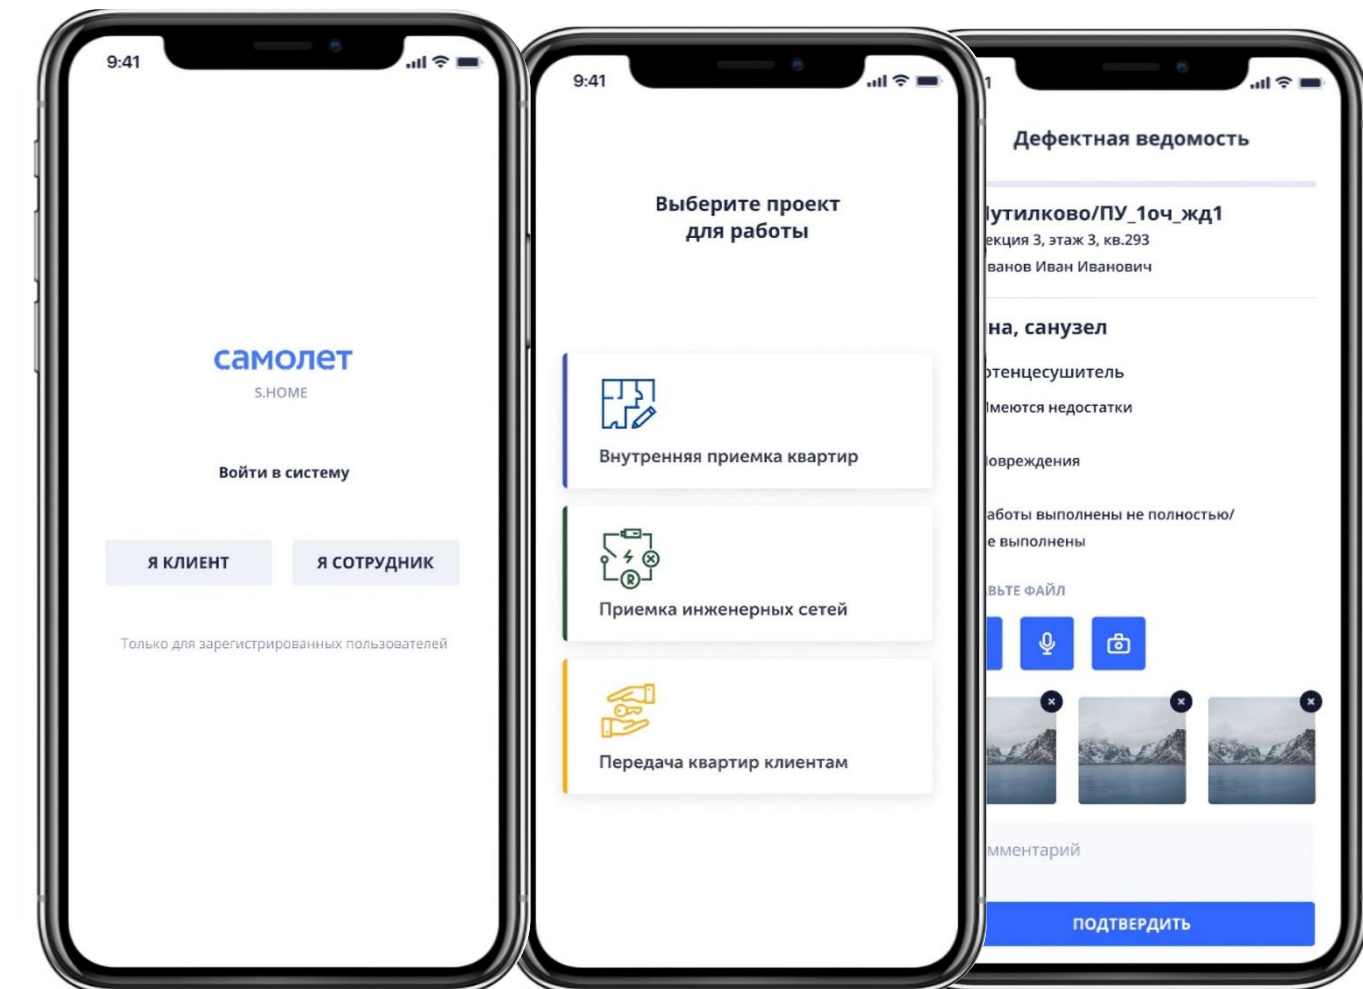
9:41

самолет
S.HOME

Войти в систему

Я КЛИЕНТ

Я СОТРУДНИК

Только для зарегистрированных пользователей

9:41

Выберите проект для работы

Внутренняя приемка квартир

Приемка инженерных сетей

Передача квартир клиентам

1

Дефектная ведомость

утилково/ПУ_1оч_жд1
екция 3, этаж 3, кв.293
ванов Иван Иванович

на, санузел

отенцесушитель

Имеются недостатки

овреждения

аботы выполнены не полностью/
е выполнены

ВЬТЕ ФАЙЛ

мментарий

ПОДТВЕРДИТЬ